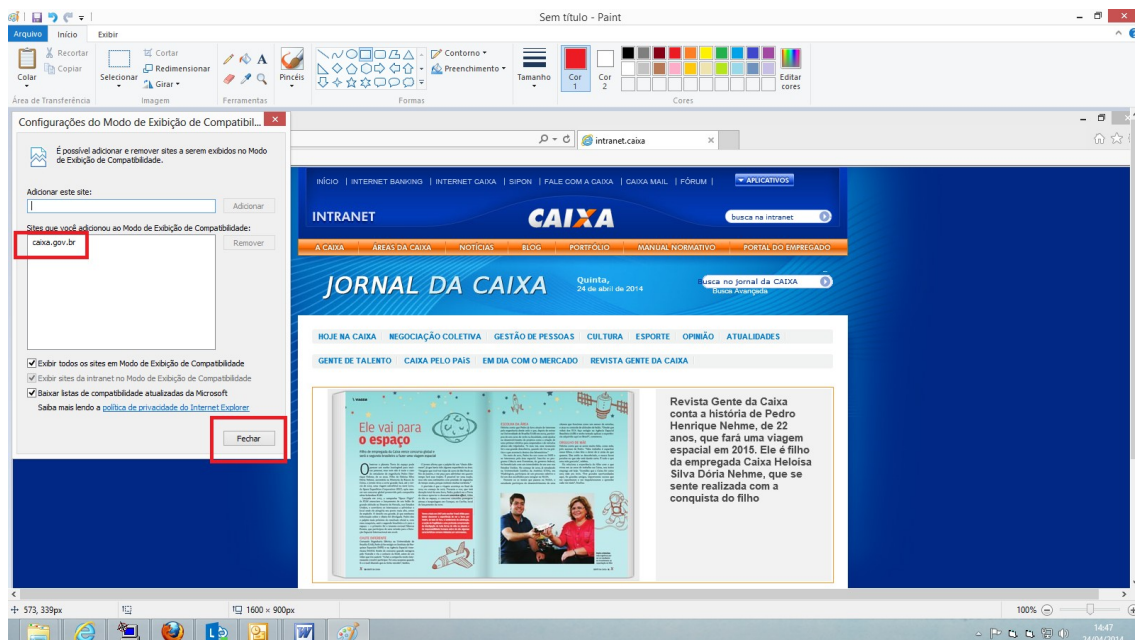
Sem título - Paint

Arquivo Início Exibir

Colar Recortar Copiar Selecionar Cortar Redimensionar Girar Pincéis Contorno Preenchimento Tamanho Cor 1 Cor 2 Editar cores

Área de Transferência Imagem Ferramentas Formas Cores

Configurações do Modo de Exibição de Compatibilidade

É possível adicionar e remover sites a serem exibidos no Modo de Exibição de Compatibilidade.

Adicionar este site:

Adicionar

Sites que você adicionou ao Modo de Exibição de Compatibilidade:

caixa.gov.br

Remover

Exibir todos os sites em Modo de Exibição de Compatibilidade

Exibir sites da intranet no Modo de Exibição de Compatibilidade

Baixar listas de compatibilidade atualizadas da Microsoft

Saiba mais lendo a política de privacidade do Internet Explorer

Fechar

intranet.caixa

INÍCIO | INTERNET BANKING | INTERNET CAIXA | SIPON | FALE COM A CAIXA | CAIXA MAIL | FÓRUM | APLICATIVOS

INTRANET CAIXA busca na intranet

A CAIXA ÁREAS DA CAIXA NOTÍCIAS BLOG PORTFÓLIO MANUAL NORMATIVO PORTAL DO EMPREGADO

JORNAL DA CAIXA Quinta, 24 de abril de 2014 Busca no Jornal da CAIXA Busca Avançada

HOJE NA CAIXA | NEGOCIAÇÃO COLETIVA | GESTÃO DE PESSOAS | CULTURA | ESPORTE | OPINIÃO | ATUALIDADES

GENTE DE TALENTO | CAIXA PELO PAÍS | EM DIA COM O MERCADO | REVISTA GENTE DA CAIXA

Ele vai para o espaço

Revista Gente da Caixa conta a história de Pedro Henrique Nehme, de 22 anos, que fará uma viagem espacial em 2015. Ele é filho da empregada Caixa Heloisa Silva Dória Nehme, que se sente realizada com a conquista do filho

573, 339px 1600 × 900px 100%

14:47 24/04/2014